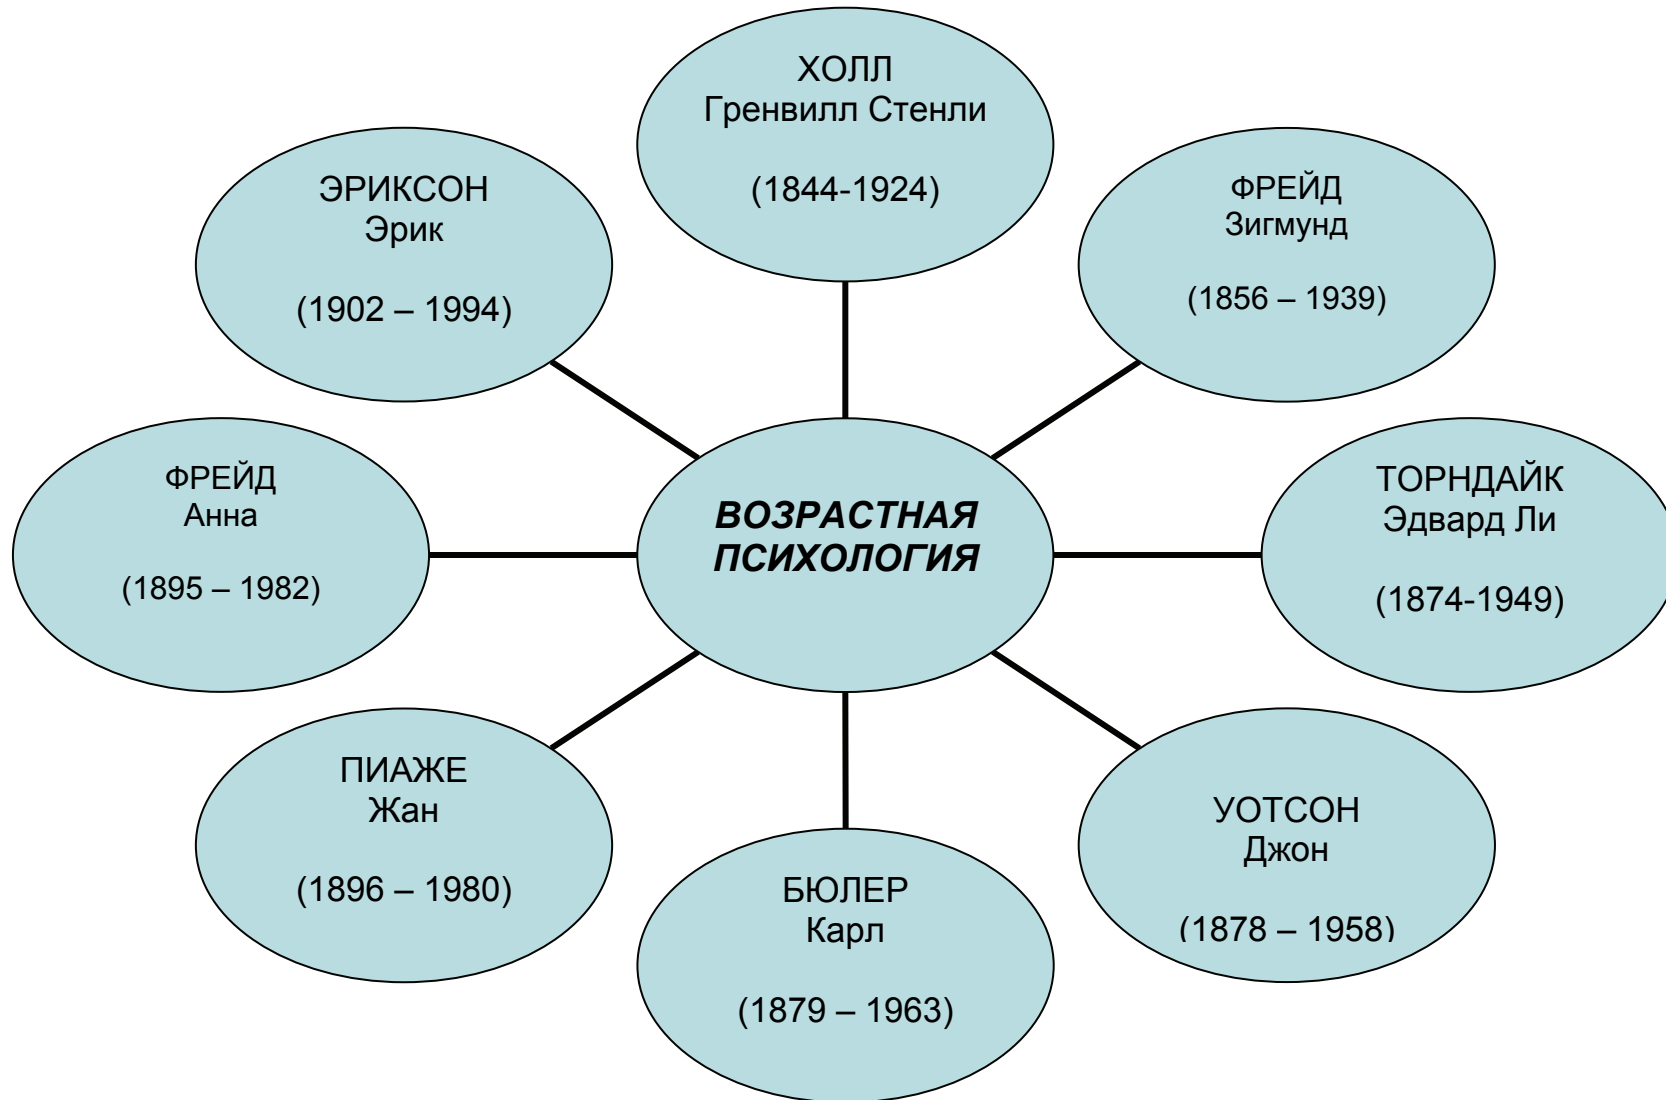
ХОЛЛ
Гренвилл Стенли

(1844-1924)

ЭРИКСОН
Эрик

(1902 – 1994)

ФРЕЙД
Зигмунд

(1856 – 1939)

ФРЕЙД
Анна

(1895 – 1982)

***ВОЗРАСТНАЯ ПСИХОЛОГИЯ***

ТОРНДАЙК
Эдвард Ли

(1874-1949)

ПИАЖЕ
Жан

(1896 – 1980)

БЮЛЕР
Карл

(1879 – 1963)

УОТСОН
Джон

(1878 – 1958)